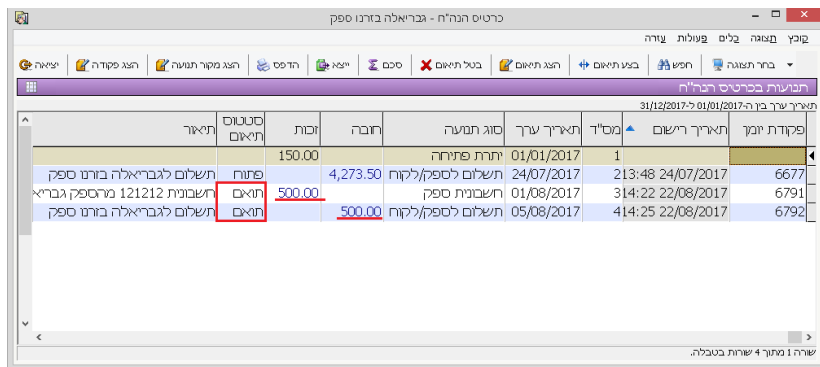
כרטיס הנה"ח - גבריאלה בזרנו ספק

קובץ תצוגה כלים פעולות עזרה

בחר תצוגה | חפש | בצע תיאום | הצג תיאום | בטל תיאום | סכם | ייצא | הדפס | הצג מקור תנועה | הצג פקודה | יציאה

תנועות בכרטיס הנה"ח

תאריך ערך בין ה-01/01/2017 ל-31/12/2017

| פקודת יומן | תאריך רישום | מס"ד | תאריך ערך | סוג תנועה | חובה | זכות | סטטוס תיאום | תיאור |
|---|---|---|---|---|---|---|---|---|
| | | 1 | 01/01/2017 | יתרת פתיחה | | 150.00 | | |
| 6677 | 24/07/2017 13:48 | 2 | 24/07/2017 | תשלום לספק/לקוח | 4,273.50 | | פתוח | תשלום לגבריאלה בזרנו ספק |
| 6791 | 22/08/2017 14:22 | 3 | 01/08/2017 | חשבונית ספק | | 500.00 | תואם | חשבונית 121212 מהספק גבריא |
| 6792 | 22/08/2017 14:25 | 4 | 05/08/2017 | תשלום לספק/לקוח | 500.00 | | תואם | תשלום לגבריאלה בזרנו ספק |

שורה 1 מתוך 4 שורות בטבלה.